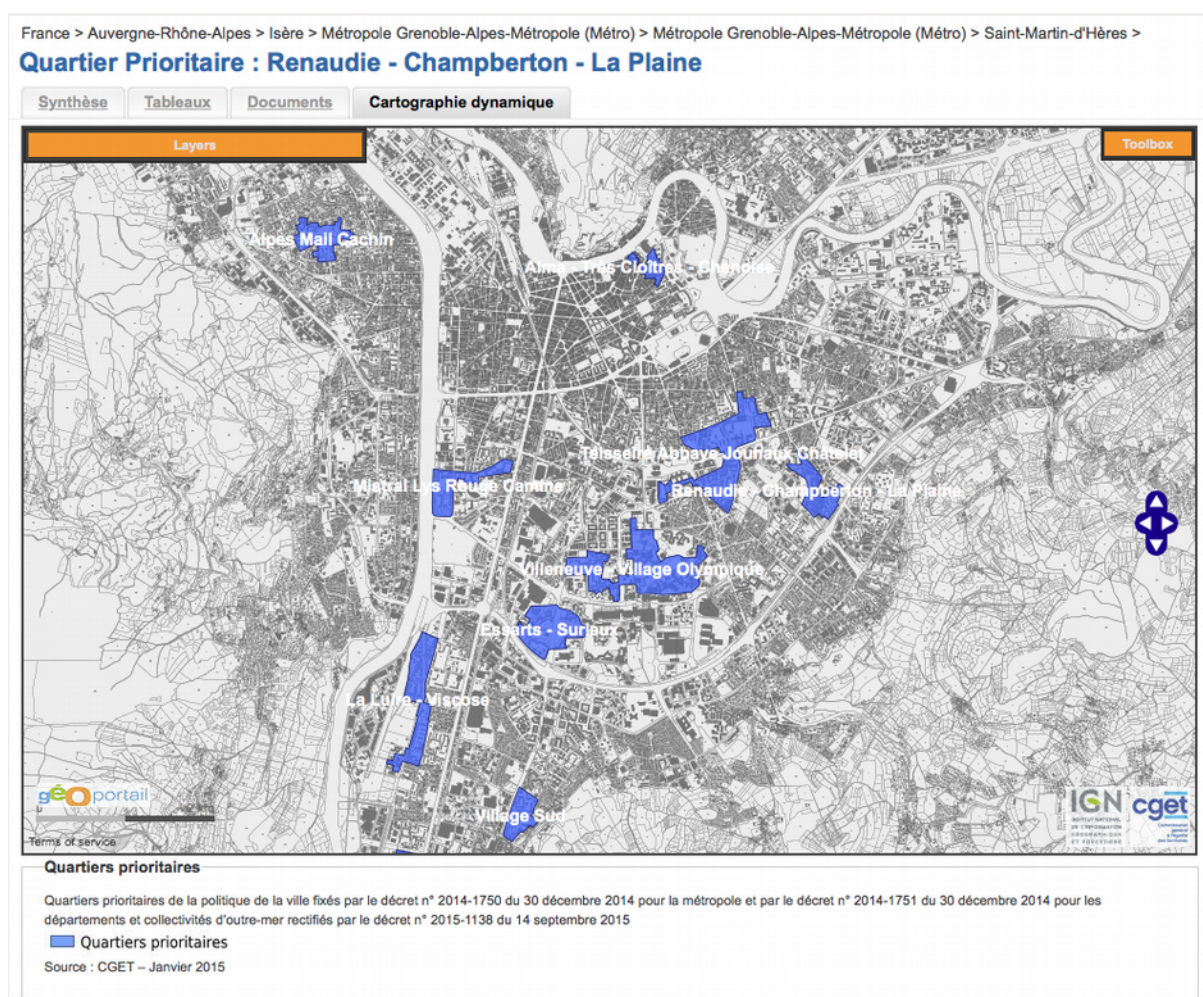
France > Auvergne-Rhône-Alpes > Isère > Métropole Grenoble-Alpes-Métropole (Métro) > Métropole Grenoble-Alpes-Métropole (Métro) > Saint-Martin-d'Hères >

Quartier Prioritaire : Renaudie - Champberton - La Plaine

Synthèse | Tableaux | Documents | Cartographie dynamique

Layers

Toolbox

Alpes Mail Cachin

Alma - Très Cloîtres - Chenoise

Teisseire Abbaye Jouhaux Châtelet

Mistral Lys Rouge Camine

Renaudie - Champberton - La Plaine

Villeneuve - Village Olympique

Essarts - Surieux

La Luire - Viscose

Village Sud

géoportail

Terms of service

IGN INSTITUT NATIONAL DE L'INFORMATION GÉOGRAPHIQUE ET FORESTIÈRE

cget Commissariat général à l'égalité des territoires

Quartiers prioritaires

Quartiers prioritaires de la politique de la ville fixés par le décret n° 2014-1750 du 30 décembre 2014 pour la métropole et par le décret n° 2014-1751 du 30 décembre 2014 pour les départements et collectivités d'outre-mer rectifiés par le décret n° 2015-1138 du 14 septembre 2015

Quartiers prioritaires

Source : CGET – Janvier 2015